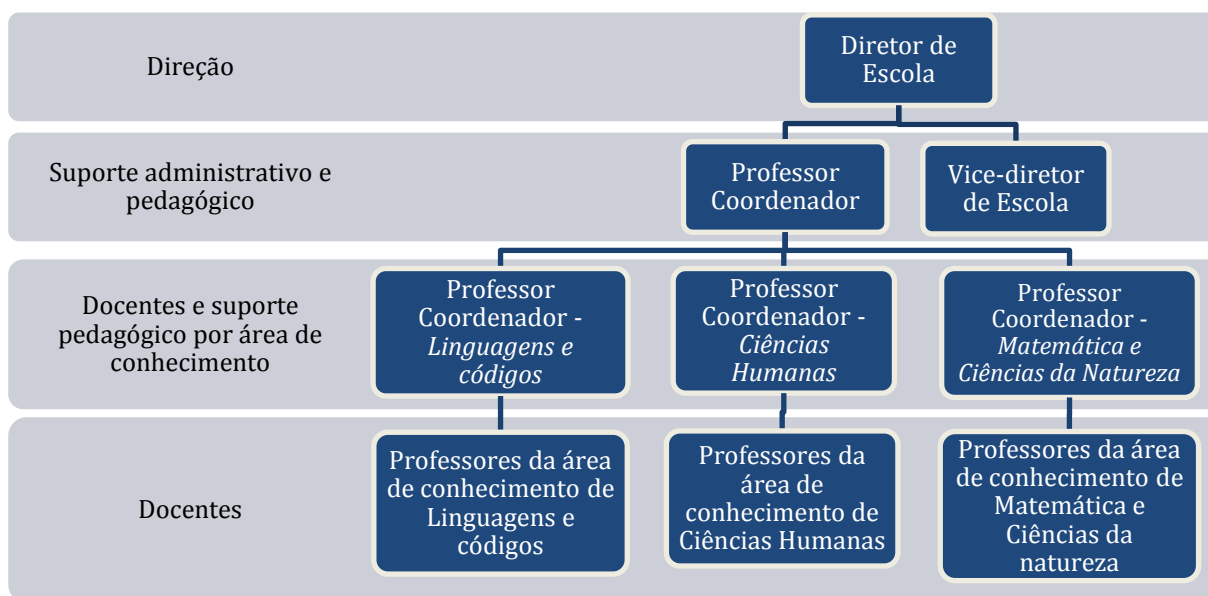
Direção

Diretor de Escola

Suporte administrativo e pedagógico

Professor Coordenador

Vice-diretor de Escola

Docentes e suporte pedagógico por área de conhecimento

Professor Coordenador - *Linguagens e códigos*

Professor Coordenador - *Ciências Humanas*

Professor Coordenador - *Matemática e Ciências da Natureza*

Docentes

Professores da área de conhecimento de Linguagens e códigos

Professores da área de conhecimento de Ciências Humanas

Professores da área de conhecimento de Matemática e Ciências da natureza